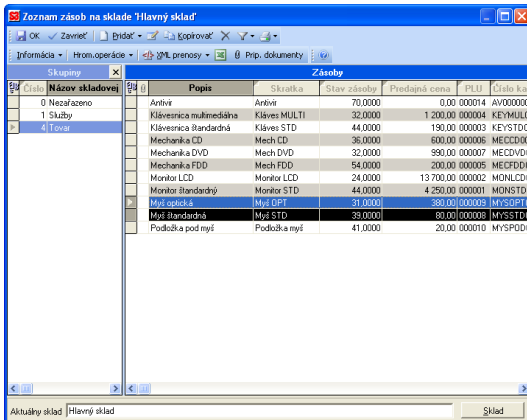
Zoznam zásob na sklade 'Hlavný sklad'

OK Zavrieť Pridať Kopírovať

Informácia Hrom.operácie XML prenosy Príp. dokumenty

Skupiny

| Číslo | Názov skladovej |
|---|---|
| 0 | Nezařazeno |
| 1 | Služby |
| 4 | Tovar |

Zásoby

| Popis | Skratka | Stav zásoby | Predajná cena | PLU | Číslo ka |
|---|---|---|---|---|---|
| Antivír | Antivír | 70,0000 | 0,00 | 000014 | AV000000 |
| Klávesnica multimediálna | Kláves MULTI | 32,0000 | 1 200,00 | 000004 | KEYMULT |
| Klávesnica štandardná | Kláves STD | 44,0000 | 190,00 | 000003 | KEYSTD |
| Mechanika CD | Mech CD | 36,0000 | 600,00 | 000006 | MECCD0 |
| Mechanika DVD | Mech DVD | 32,0000 | 990,00 | 000007 | MECDVD |
| Mechanika FDD | Mech FDD | 54,0000 | 200,00 | 000005 | MECFDD |
| Monitor LCD | Monitor LCD | 24,0000 | 13 700,00 | 000002 | MONLCD |
| Monitor štandardný | Monitor STD | 44,0000 | 4 250,00 | 000001 | MONSTD |
| Myš optická | Myš OPT | 31,0000 | 380,00 | 000009 | MYSOPT |
| Myš štandardná | Myš STD | 39,0000 | 80,00 | 000008 | MYSSTD |
| Podložka pod myš | Podložka myš | 41,0000 | 20,00 | 000010 | MYSPOD |

Aktuálny sklad Hlavný sklad Sklad